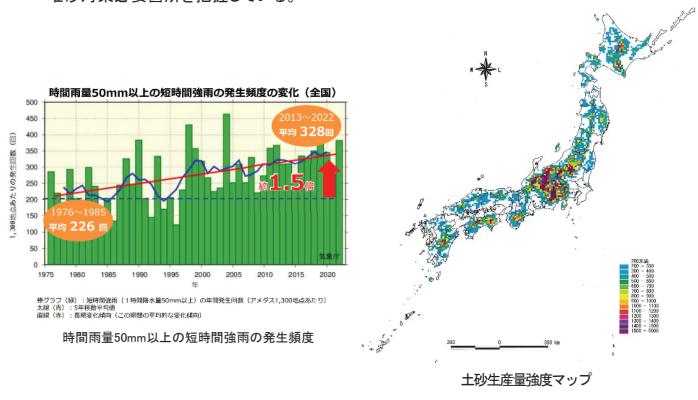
時間雨量50mm以上の短時間強雨の発生頻度の変化（全国）

2013～2022
平均 328回

約1.5倍

1976～1985
平均 226回

気象庁

1,300地点あたりの発生回数（回）

450
400
350
300
250
200
150
100
50
0

1975 1980 1985 1990 1995 2000 2005 2010 2015 2020
年

棒グラフ（緑）：短時間強雨（1時間降水量50mm以上）の年間発生回数（アメダス1,300地点あたり）
太線（青）：5年移動平均値
直線（赤）：長期変化傾向（この期間の平均的な変化傾向）

時間雨量50mm以上の短時間強雨の発生頻度

土砂生産量強度マップ